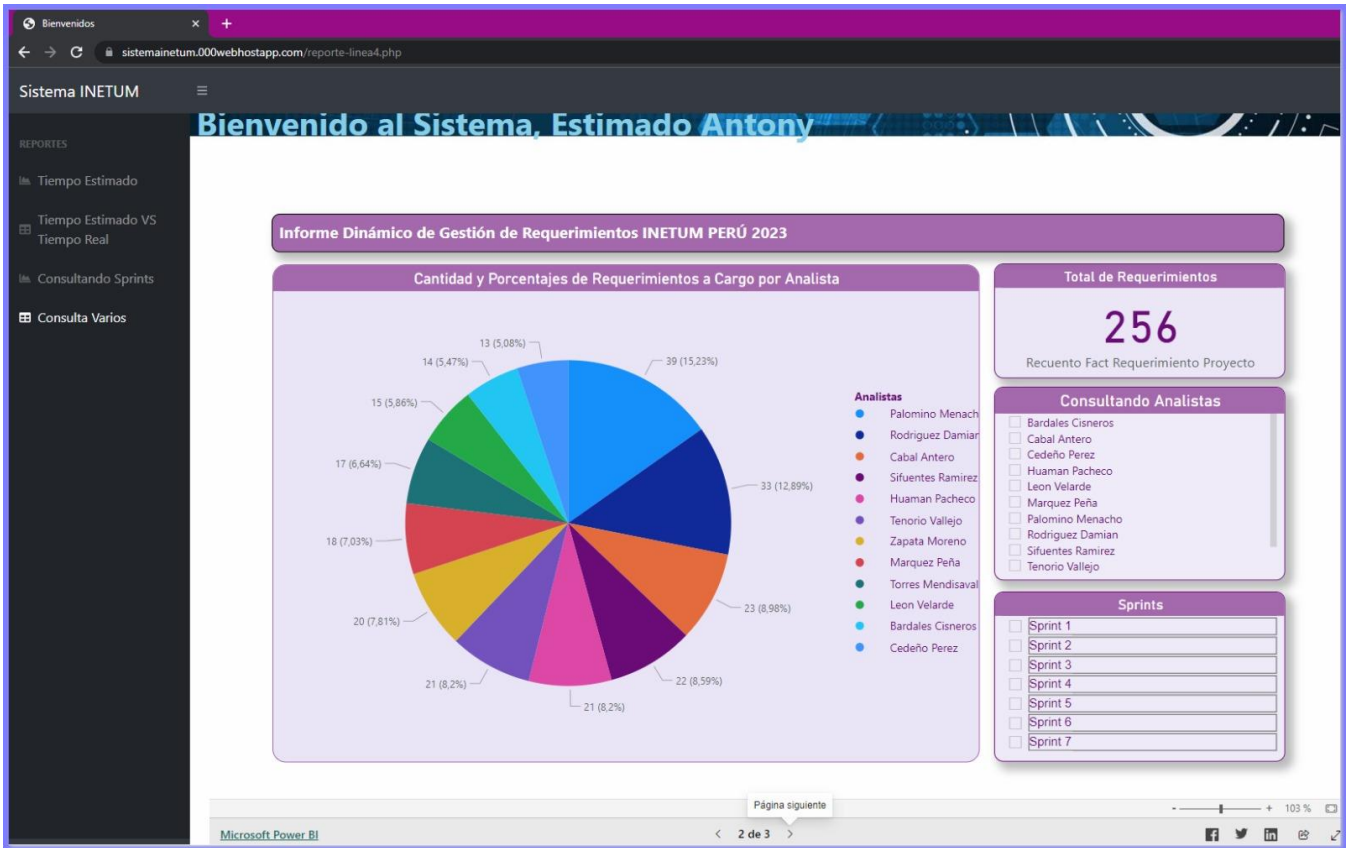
Bienvenidos ×
+
sistemainetum.000webhostapp.com/reporte-linea4.php

Sistema INETUM

REPORTES
Tiempo Estimado
Tiempo Estimado VS Tiempo Real
Consultando Sprints
Consulta Varios

Bienvenido al Sistema, Estimado Antony

Informe Dinámico de Gestión de Requerimientos INETUM PERÚ 2023

Cantidad y Porcentajes de Requerimientos a Cargo por Analista

13 (5,08%)
39 (15,23%)
14 (5,47%)
15 (5,86%)
33 (12,89%)
17 (6,64%)
18 (7,03%)
23 (8,98%)
20 (7,81%)
21 (8,2%)
22 (8,59%)
21 (8,2%)

Analistas
Palomino Menach
Rodriguez Damiar
Cabal Antero
Sifuentes Ramirez
Huaman Pacheco
Tenorio Vallejo
Zapata Moreno
Marquez Peña
Torres Mendisaval
Leon Velarde
Bardales Cisneros
Cedeño Perez

Total de Requerimientos
256
Recuento Fact Requerimiento Proyecto

Consultando Analistas
Bardales Cisneros
Cabal Antero
Cedeño Perez
Huaman Pacheco
Leon Velarde
Marquez Peña
Palomino Menacho
Rodriguez Damian
Sifuentes Ramirez
Tenorio Vallejo

Sprints
Sprint 1
Sprint 2
Sprint 3
Sprint 4
Sprint 5
Sprint 6
Sprint 7

Página siguiente
- + 103 %
Microsoft Power BI
< 2 de 3 >